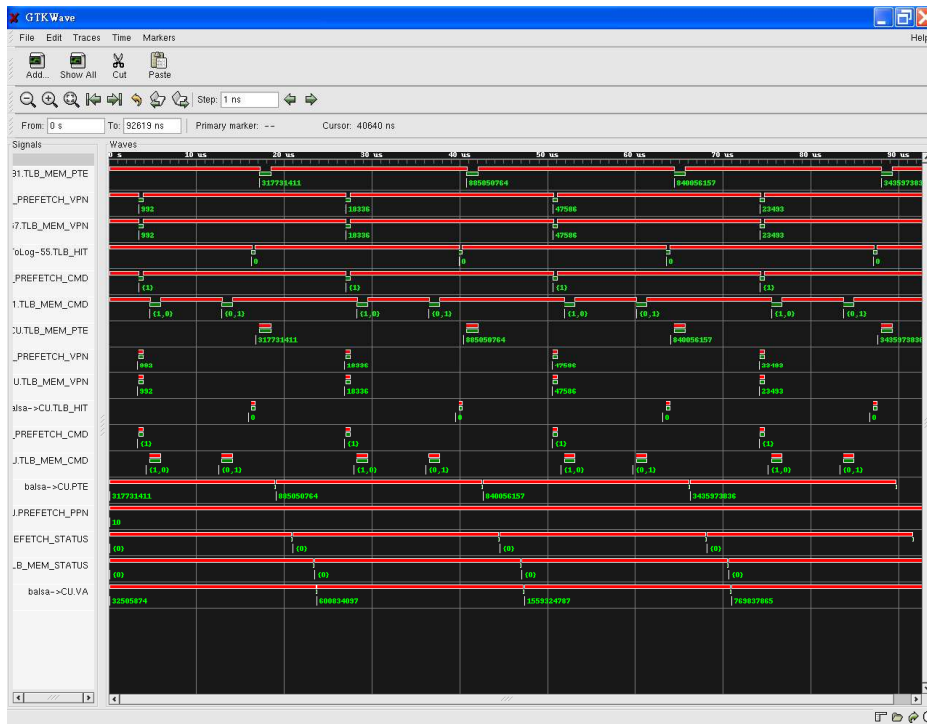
GTKWave

File Edit Traces Time Markers Help

Add... Show All Cut Paste

Step: 1 ns

From: 0 s To: 92619 ns Primary marker: -- Cursor: 40640 ns

Signals

Waves

0 s 10 us 20 us 30 us 40 us 50 us 60 us 70 us 80 us 90 us

31.TLB_MEM_PTE
317731411 885050764 840056157 3435973836

_PREFETCH_VPN
992 18336 47586 23493

57.TLB_MEM_VPN
992 18336 47586 23493

'oLog-55.TLB_HIT
0 0 0 0

_PREFETCH_CMD
(1) (1) (1) (1)

1.TLB_MEM_CMD
(1,0) (0,1) (1,0) (0,1) (1,0) (0,1) (1,0) (0,1)

CU.TLB_MEM_PTE
317731411 885050764 840056157 3435973836

_PREFETCH_VPN
992 18336 47586 23493

U.TLB_MEM_VPN
992 18336 47586 23493

alsa->CU.TLB_HIT
0 0 0 0

_PREFETCH_CMD
(1) (1) (1) (1)

J.TLB_MEM_CMD
(1,0) (0,1) (1,0) (0,1) (1,0) (0,1) (1,0) (0,1)

balsa->CU.PTE
317731411 885050764 840056157 3435973836

J.PREFETCH_PPN
10

EFETCH_STATUS
(0) (0) (0) (0)

_B_MEM_STATUS
(0) (0) (0) (0)

balsa->CU.VA
32505874 680834097 1559324787 769837865